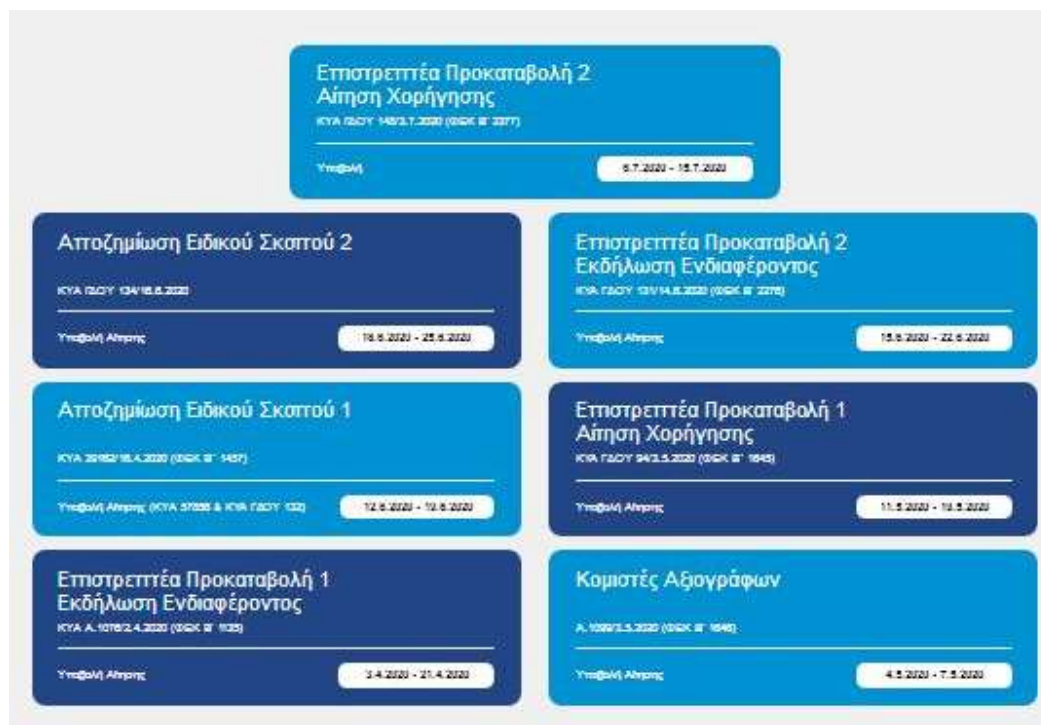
Επιστρεπτέα Προκαταβολή 2
Αίτηση Χορήγησης
ΚΥΑ ΓΔΟΥ 145/3.7.2020 (ΦΕΚ Β' 2377)

Υποβολή
6.7.2020 - 15.7.2020

Αποζημίωση Ειδικού Σκοπού 2
ΚΥΑ ΓΔΟΥ 134/16.6.2020

Υποβολή Αίτησης
16.6.2020 - 25.6.2020

Επιστρεπτέα Προκαταβολή 2
Εκδήλωση Ενδιαφέροντος
ΚΥΑ ΓΔΟΥ 131/14.6.2020 (ΦΕΚ Β' 2278)

Υποβολή Αίτησης
15.6.2020 - 22.6.2020

Αποζημίωση Ειδικού Σκοπού 1
ΚΥΑ 20662/16.4.2020 (ΦΕΚ Β' 1457)

Υποβολή Αίτησης (ΚΥΑ 37056 & ΚΥΑ ΓΔΟΥ 132)
12.6.2020 - 19.6.2020

Επιστρεπτέα Προκαταβολή 1
Αίτηση Χορήγησης
ΚΥΑ ΓΔΟΥ 94/3.5.2020 (ΦΕΚ Β' 1645)

Υποβολή Αίτησης
11.5.2020 - 19.5.2020

Επιστρεπτέα Προκαταβολή 1
Εκδήλωση Ενδιαφέροντος
ΚΥΑ Α.1076/2.4.2020 (ΦΕΚ Β' 1135)

Υποβολή Αίτησης
3.4.2020 - 21.4.2020

Κομιστές Αξιογράφων
Α.1099/3.5.2020 (ΦΕΚ Β' 1646)

Υποβολή Αίτησης
4.5.2020 - 7.5.2020